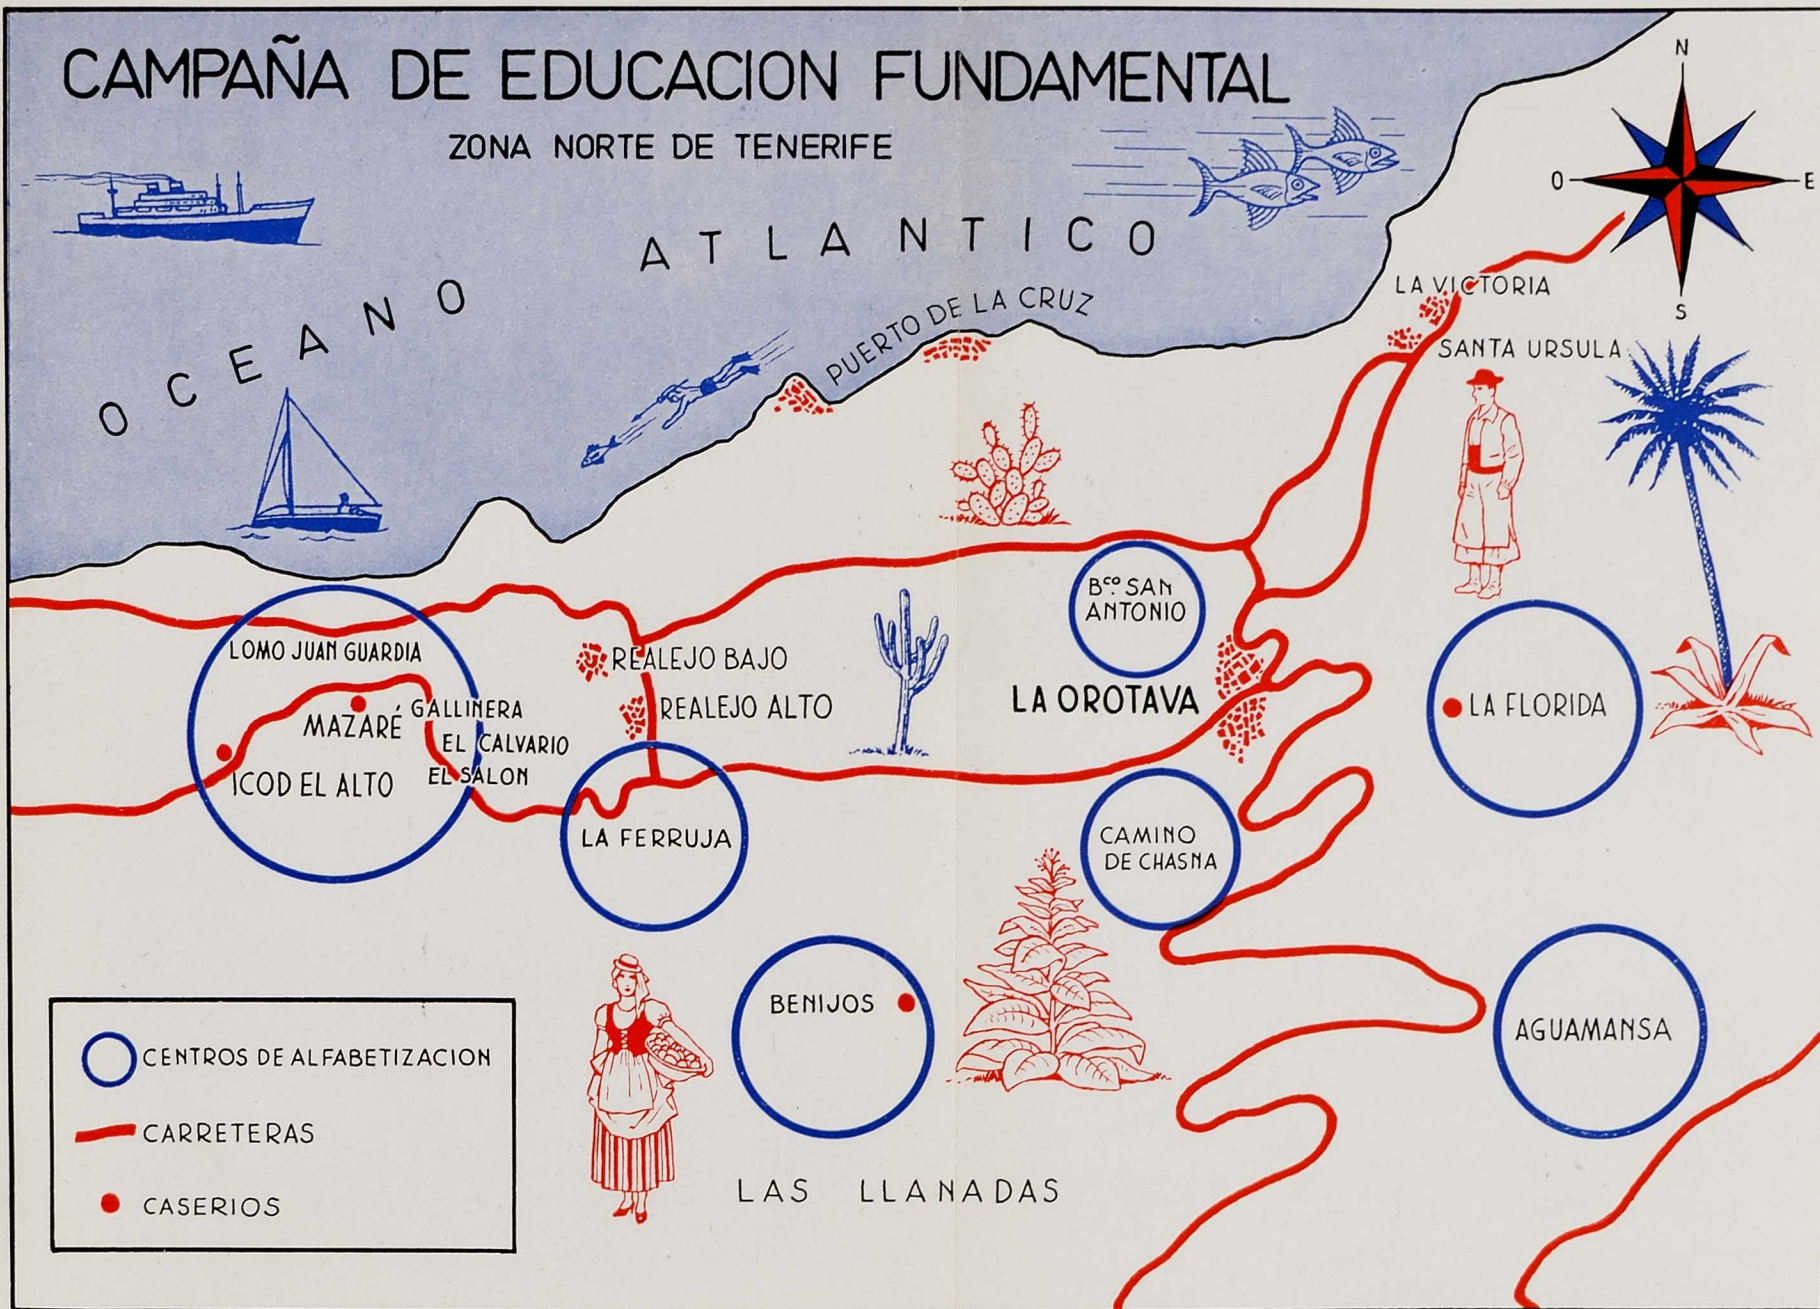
CAMPAÑA DE EDUCACION FUNDAMENTAL

ZONA NORTE DE TENERIFE

N
O
E
S

OCEANO ATLANTICO

PUERTO DE LA CRUZ

LA VICTORIA

SANTA URSULA

LOMO JUAN GUARDIA

MAZARÉ

GALLINERA

EL CALVARIO

EL SALON

ICOD EL ALTO

REALEJO BAJO

REALEJO ALTO

LA FERRUJA

B$^{co}$ SAN ANTONIO

LA OROTAVA

LA FLORIDA

CAMINO DE CHASNA

BENIJOS

AGUAMANSA

LAS LLANADAS

CENTROS DE ALFABETIZACION

CARRETERAS

CASERIOS